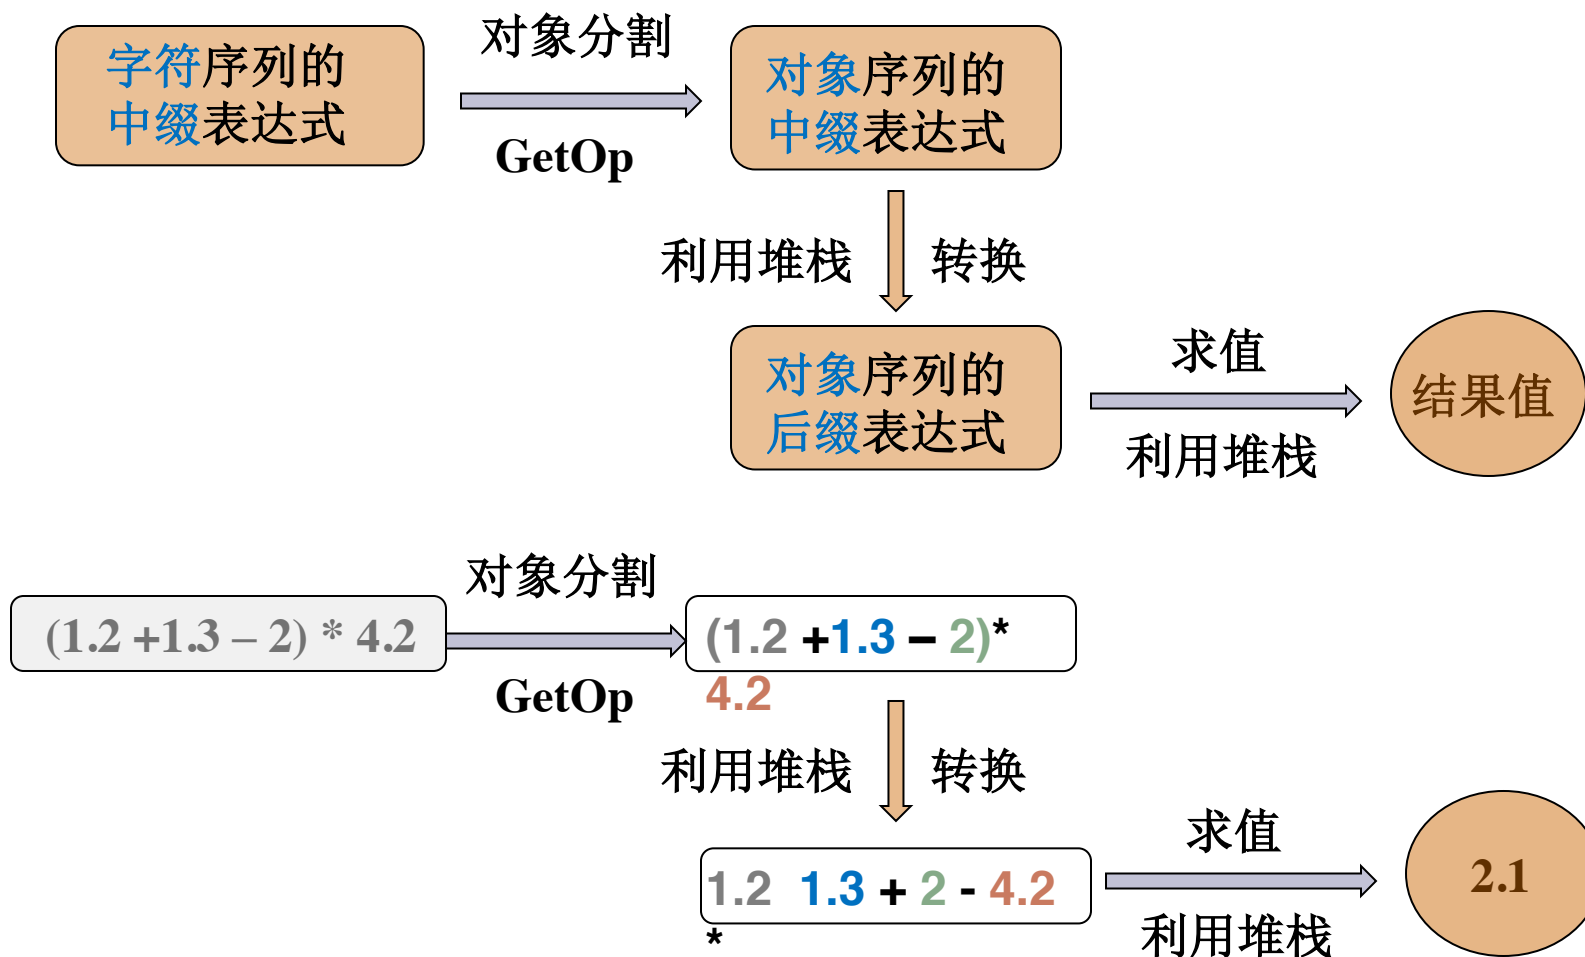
字符序列的中缀表达式

对象分割

GetOp

对象序列的中缀表达式

利用堆栈

转换

对象序列的后缀表达式

求值

利用堆栈

结果值

(1.2 +1.3 – 2) * 4.2

对象分割

GetOp

(1.2 +1.3 – 2)* 4.2

利用堆栈

转换

1.2 1.3 + 2 - 4.2 *

求值

利用堆栈

2.1